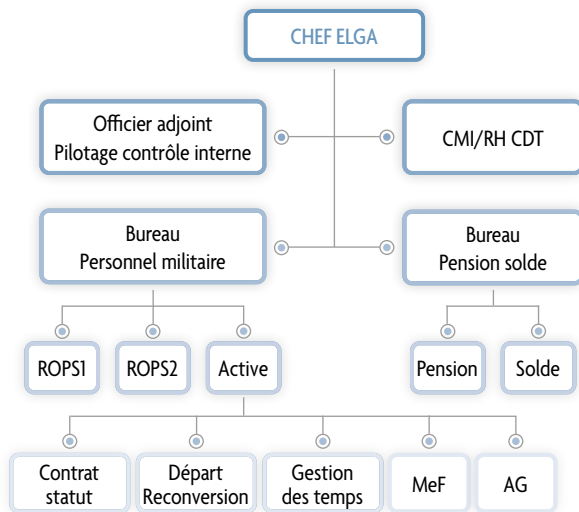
CHEF ELGA

Officier adjoint
Pilotage contrôle interne

CMI/RH CDT

Bureau
Personnel militaire

Bureau
Pension solde

ROPS1

ROPS2

Active

Pension

Solde

Contrat
statut

Départ
Reconversion

Gestion
des temps

MeF

AG